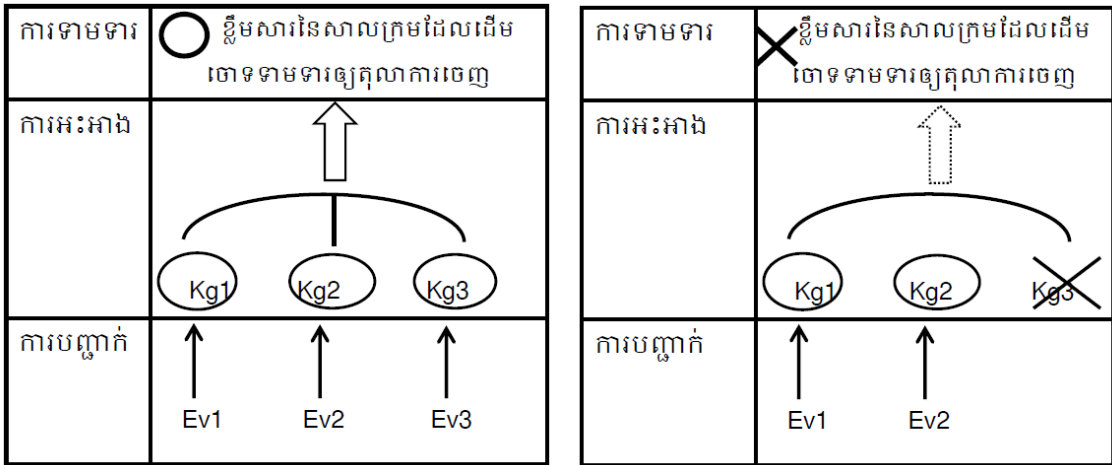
| ការទាមទារ | ខ្លឹមសារនៃសាលក្រមដែលដើមចោទទាមទារឲ្យតុលាការចេញ |
|---|---|
| ការអះអាង | Kg1 Kg2 Kg3 |
| ការបញ្ជាក់ | Ev1 Ev2 Ev3 |

| ការទាមទារ | ខ្លឹមសារនៃសាលក្រមដែលដើមចោទទាមទារឲ្យតុលាការចេញ |
|---|---|
| ការអះអាង | Kg1 Kg2 Kg3 |
| ការបញ្ជាក់ | Ev1 Ev2 |